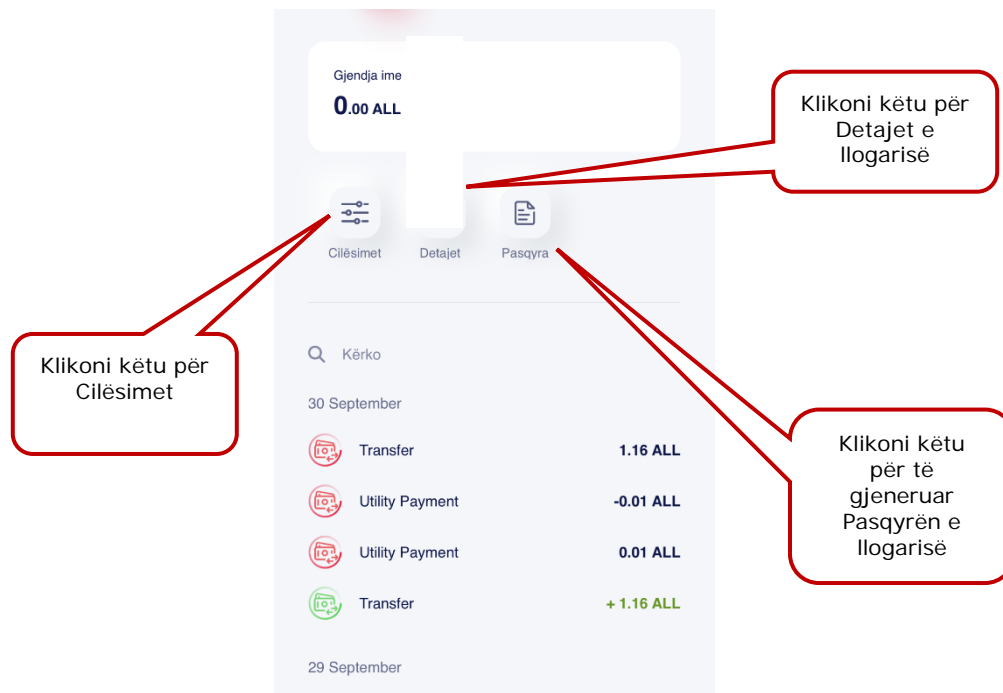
Gjendja ime

0.00 ALL

Klikoni këtu për Detajet e llogarisë

Cilësimet

Detajet

Pasqyra

Klikoni këtu për Cilësimet

Kërko

30 September

Transfer 1.16 ALL

Utility Payment -0.01 ALL

Utility Payment 0.01 ALL

Transfer + 1.16 ALL

Klikoni këtu për të gjeneruar Pasqyrën e llogarisë

29 September